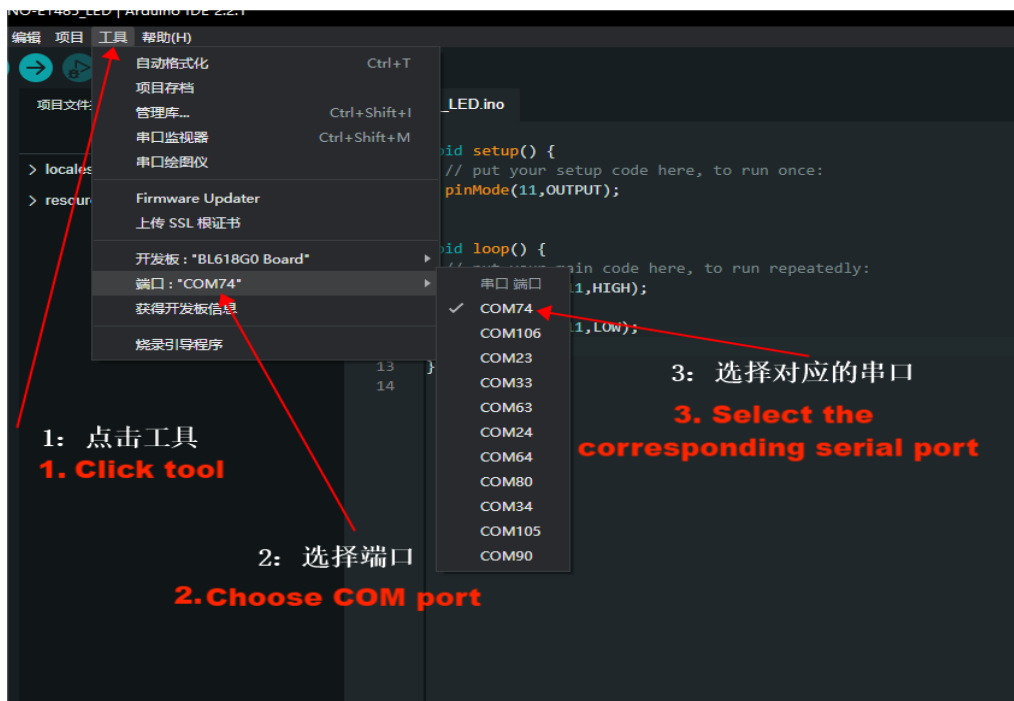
NO-E1483_LED | Arduino IDE 2.2.1

编辑 项目 工具 帮助(H)

项目文件

> locales
> resour

自动格式化 Ctrl+T
项目存档
管理库... Ctrl+Shift+I
串口监视器 Ctrl+Shift+M
串口绘图仪
Firmware Updater
上传 SSL 根证书
开发板："BL618G0 Board"
端口："COM74"
获得开发板信息
烧录引导程序

_LED.ino

oid setup() {
// put your setup code here, to run once:
pinMode(11,OUTPUT);

oid loop() {
// put your main code here, to run repeatedly:
11,HIGH);
11,LOW);
}
13
14

串口 端口
COM74
COM106
COM23
COM33
COM63
COM24
COM64
COM80
COM34
COM105
COM90

1：点击工具
1. Click tool

2：选择端口
2.Choose COM port

3：选择对应的串口
3. Select the corresponding serial port